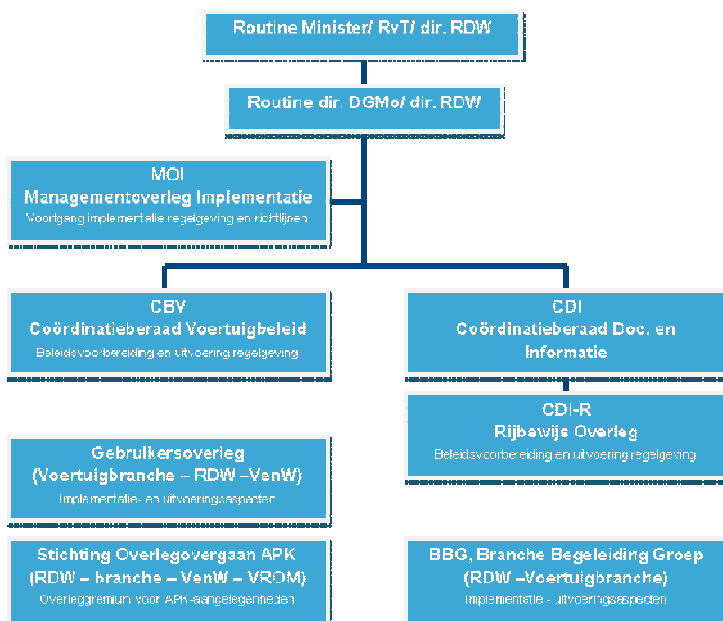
Routine Minister/ RvT/ dir. RDW

Routine dir. DGMo/ dir. RDW

MOI
Managementoverleg Implementatie
Voortgang implementatie regelgeving en richtlijnen

CBV
Coördinatieberaad Voertuigbeleid
Beleidsvoorbereiding en uitvoering regelgeving

CDI
Coördinatieberaad Doc. en Informatie

CDI-R
Rijbewijs Overleg
Beleidsvoorbereiding en uitvoering regelgeving

Gebruikersoverleg
(Voertuigbranche – RDW –VenW)
Implementatie- en uitvoeringsaspecten

Stichting Overlegorgaan APK
(RDW – branche – VenW – VROM)
Overleggremium voor APK-aangelegenheden

BBG, Branche Begeleiding Groep
(RDW –Voertuigbranche)
Implementatie - uitvoeringsaspecten